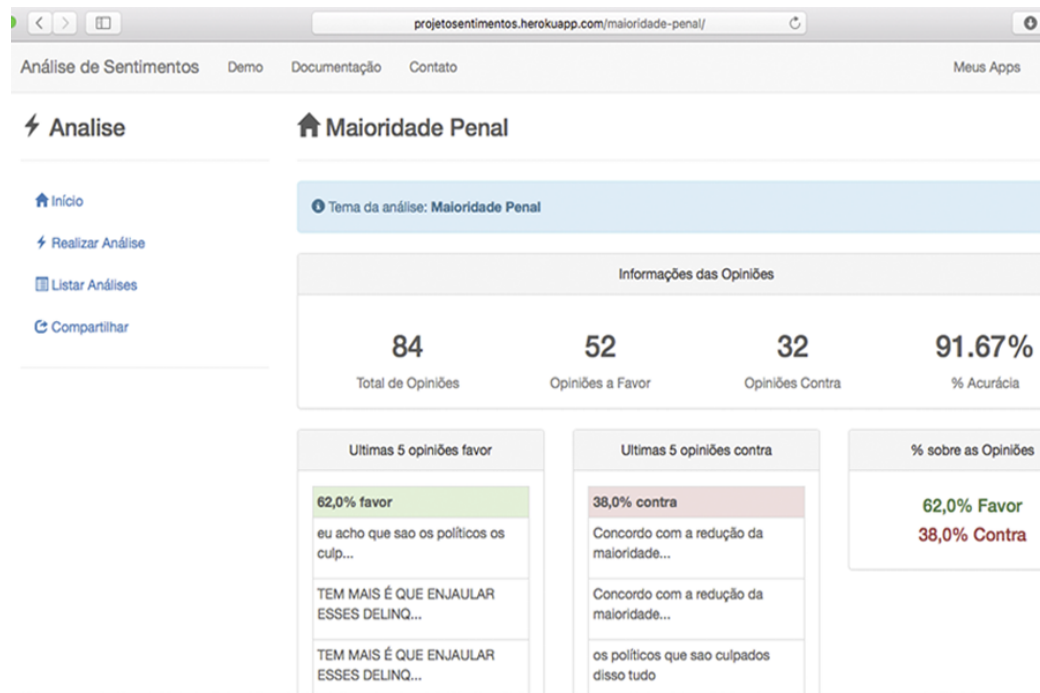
projetosentimentos.herokuapp.com/maioridade-penal/

Análise de Sentimentos Demo Documentação Contato Meus Apps

Analise

Início
Realizar Análise
Listar Análises
Compartilhar

Maioridade Penal

Tema da análise: Maioridade Penal

Informações das Opiniões

| 84 | 52 | 32 | 91.67% |
|---|---|---|---|
| Total de Opiniões | Opiniões a Favor | Opiniões Contra | % Acurácia |

Ultimas 5 opiniões favor

62,0% favor

eu acho que sao os políticos os culp...

TEM MAIS É QUE ENJAULAR ESSES DELINQ...

TEM MAIS É QUE ENJAULAR ESSES DELINQ...

Ultimas 5 opiniões contra

38,0% contra

Concordo com a redução da maioridade...

Concordo com a redução da maioridade...

os políticos que sao culpados disso tudo

% sobre as Opiniões

62,0% Favor
38,0% Contra